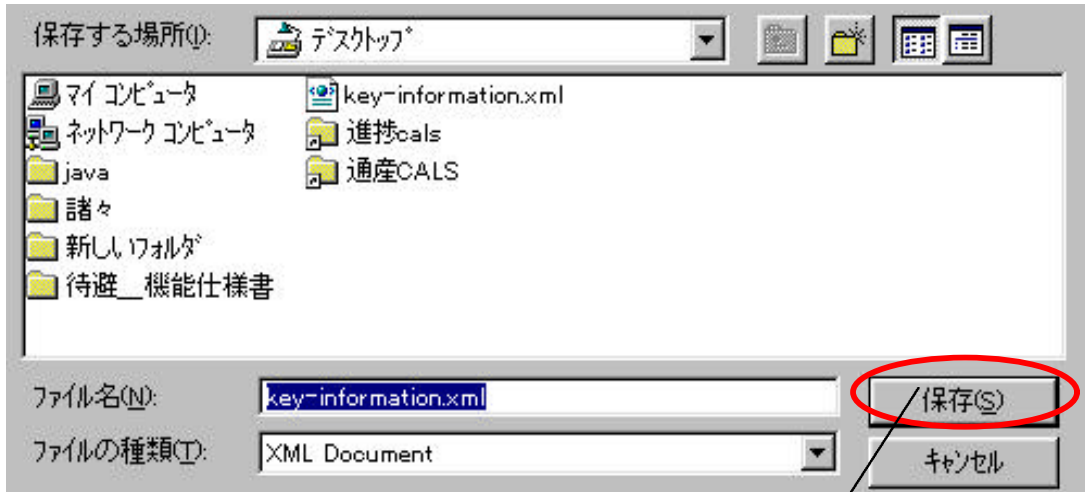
保存する場所(I): デスクトップ

マイ コンピュータ
ネットワーク コンピュータ
java
諸々
新しいフォルダ
待避__機能仕様書
key-information.xml
進捗cals
通産CALS

ファイル名(N): key-information.xml
保存(S)
ファイルの種類(T): XML Document
キャンセル